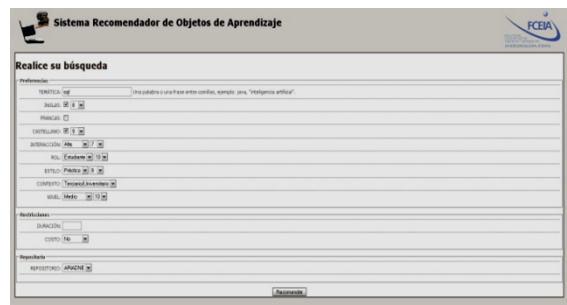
Sistema Recomendador de Objetos de Aprendizaje

FCEIA

Realice su búsqueda

Preferencias

TEMÁTICA: sql

Una palabra o una frase entre comillas, ejemplo: java, "inteligencia artificial".

INGLES: ☑ 8

FRANCES: ☐

CASTELLANO: ☑ 9

INTERACCIÓN: Alta 7

ROL: Estudiante 10

ESTILO: Práctico 8

CONTEXTO: Terciario/Universitario

NIVEL: Medio 10

Restricciones

DURACION:

COSTO: No

Repositorio

REPOSITORIO: ARIADNE

Recomendar